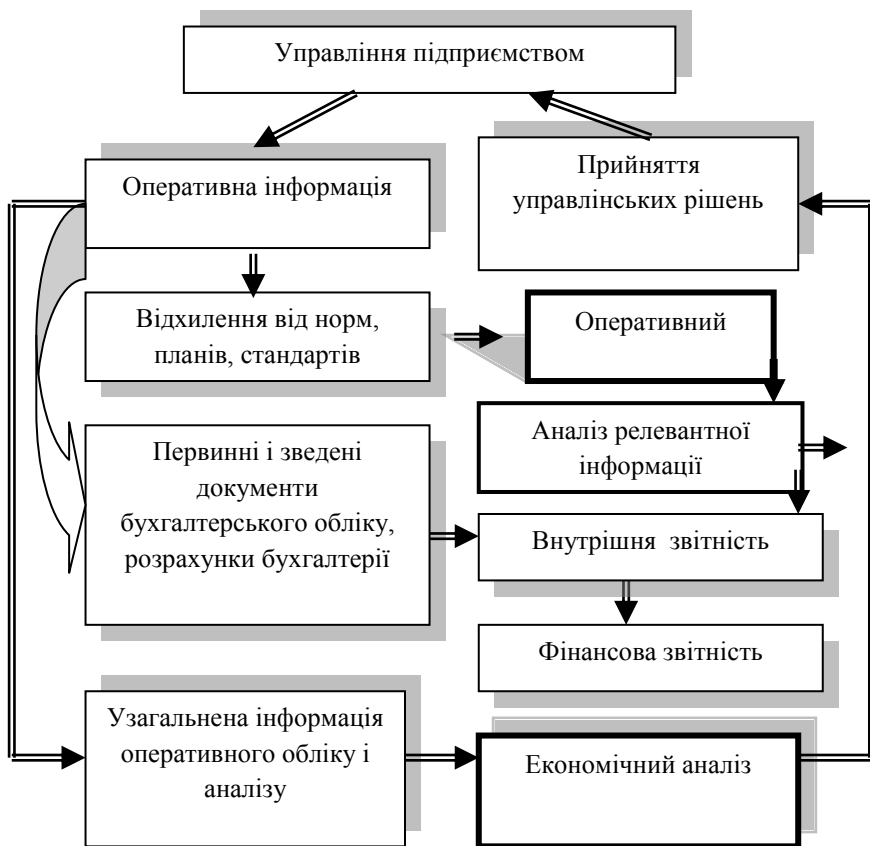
Управління підприємством

Прийняття управлінських рішень

Оперативна інформація

Відхилення від норм, планів, стандартів

Оперативний

Аналіз релевантної інформації

Первинні і зведені документи бухгалтерського обліку, розрахунки бухгалтерії

Внутрішня звітність

Фінансова звітність

Узагальнена інформація оперативного обліку і аналізу

Економічний аналіз